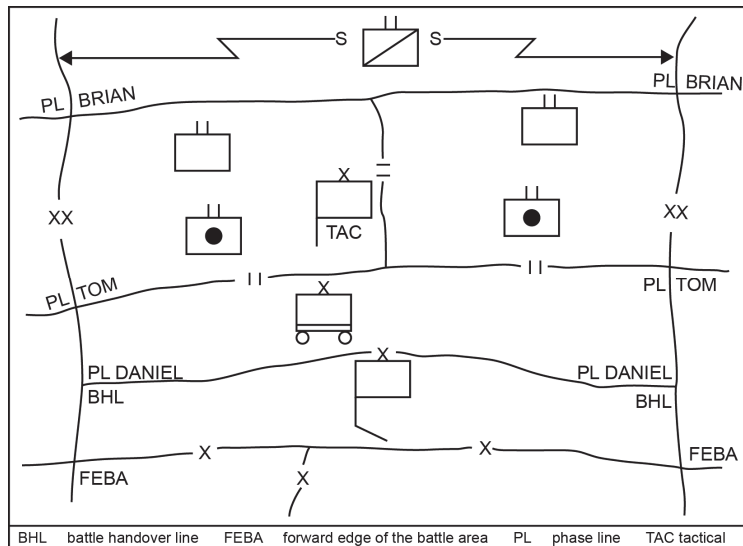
S II S

PL BRIAN

PL BRIAN

II

II

XX

X

XX

II

TAC

II

PL TOM

II

II

PL TOM

X

PL DANIEL

X

PL DANIEL

BHL

BHL

X

X

FEBA

X

FEBA

BHL battle handover line FEBA forward edge of the battle area PL phase line TAC tactical